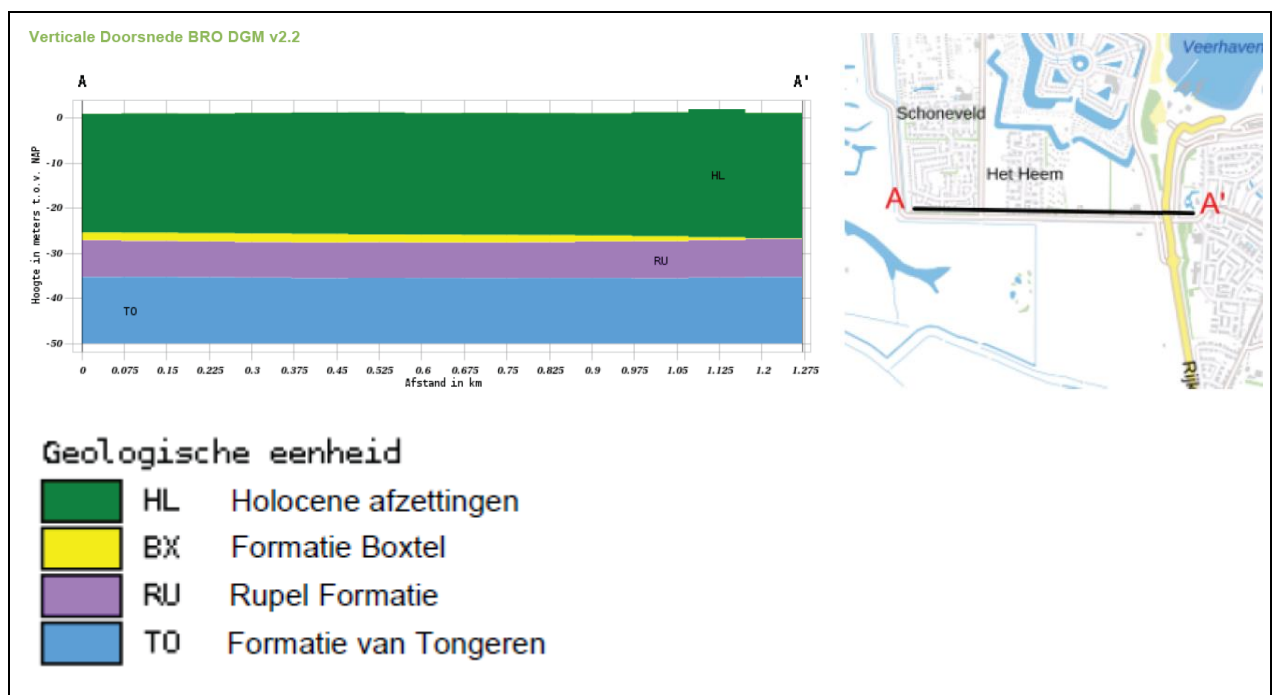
Verticale Doorsnede BRO DGM v2.2

A

A'

0
-10
-20
-30
-40
-50

Hoogte in meters t.o.v. NAP

HL

RU

TO

0 0.075 0.15 0.225 0.3 0.375 0.45 0.525 0.6 0.675 0.75 0.825 0.9 0.975 1.05 1.125 1.2 1.275

Afstand in km

Veerhaven

Schoneveld

Het Heem

A

A'

Rij

Geologische eenheid

| | | |
|---|---|---|
| | HL | Holocene afzettingen |
| | BX | Formatie Boxtel |
| | RU | Rupel Formatie |
| | TO | Formatie van Tongeren |